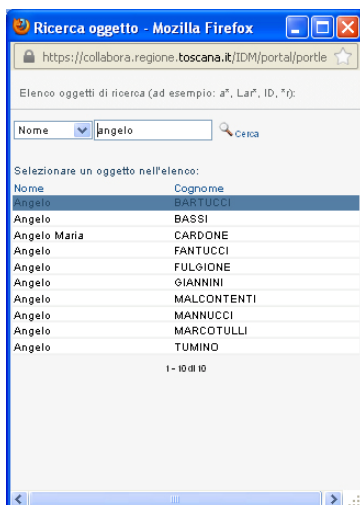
Ricerca oggetto - Mozilla Firefox

https://collabora.regione.toscana.it/IDM/portal/portle

Elenco oggetti di ricerca (ad esempio: a*, Lar*, ID, *r):

Nome angelo Cerca

Selezionare un oggetto nell'elenco:

| Nome | Cognome |
|---|---|
| Angelo | BARTUCCI |
| Angelo | BASSI |
| Angelo Maria | CARDONE |
| Angelo | FANTUCCI |
| Angelo | FULGIONE |
| Angelo | GIANNINI |
| Angelo | MALCONTENTI |
| Angelo | MANNUCCI |
| Angelo | MARCOTULLI |
| Angelo | TUMINO |

1 - 10 di 10